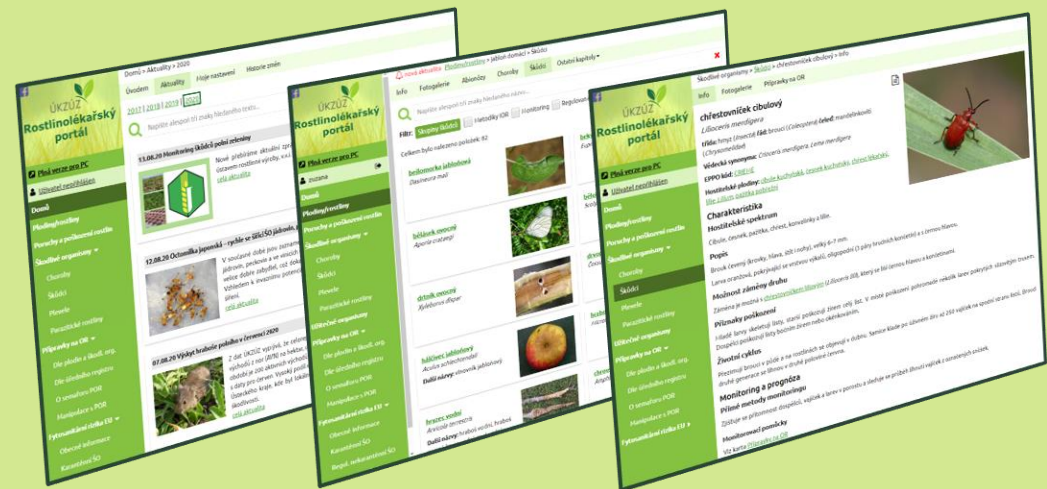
ÚKZÚZ
Rostlinolékařský portál

Plná verze pro PC
Uživatel nepřihlášen

Domů
Plodiny/rostliny
Poruchy a poškození rostlin
Škodlivé organismy
Choroby
Škůdci
Plevele
Parazitické rostliny
Přípravky na OR
Dle plodin a škodl. org.
Dle úředního registru
O semaforu POR
Manipulace s POR
Fytosanitární riziko EU
Obecné informace
Karanténní ŠO

Domů > Aktuality > 2020
Úvodem Aktuality Moje nastavení Historie změn
2017 | 2018 | 2019 | 2020
Napište alespoň tři znaky hledaného textu...

13.08.20 Monitoring škůdců polní zeleniny
Nově přibírame aktuální zpr...
celá aktualita

12.08.20 Octomilka japonská - rychle se šířící ŠO jádrovin, ...
V současné době jsou zazname... jádrovin, peckovin a ve vinicích... velice dobře zabydlet, což doka... Vzhledem k invazním potenci... šíření.
celá aktualita

07.08.20 Výskyt hraboše polního v červenci 2020
Z dat ÚKZÚZ vyplývá, že celkov... období z 300 (80%) na celkem... období je 200 aktivních východ... s daty pro červen. Vysoký počet... Ústeckého kraje, kde byl lokáln... škodlivosti.
celá aktualita

ÚKZÚZ
Rostlinolékařský portál
Plná verze pro PC
zuzana
Domů
Plodiny/rostliny
Poruchy a poškození rostlin
Škodlivé organismy
Choroby
Škůdci
Plevele
Parazitické rostliny
Užitečné organismy
Přípravky na OR
Dle plodin a škodl. org.
Dle úředního registru
O semaforu POR
Manipulace s POR
Fytosanitární riziko EU
Obecné informace
Karanténní ŠO
Regul. nekaranténní ŠO

Nová aktualita Plodiny/rostliny > jabloň domácí > Škůdci
Info Fotogalerie Abiotický Choroby Škůdci Ostatní kapitoly
Napište alespoň tři znaky hledaného názvu...
Filtr: Skupiny škůdců Metodiky IOR Monitoring Regulovan...
Celkem bylo nalezeno položek: 82
bejlomorka jabloňová
Dasineura mali
bělásek ovocný
Aporia crataegi
bekyně velkohlavá
Lymantria dispar
bělopáska jabloňová
Aculus schlechtendali
Další názvy: vlnovník jabloňový
hraboš polní
Arvicola terrestris
Další názvy: hraboš vodní, hraboš

Škodlivé organismy > Škůdci > chřestovníček cibulový > Info
Info Fotogalerie Přípravky na OR
chřestovníček cibulový
Lilioceris merdigera
třída: hmyz (Insecta) řád: brouci (Coleoptera) čeleď: mandelinkovití (Chrysomelidae)
Vědecká synonyma: Crioceris merdigera, Lema merdigera
EPPO kód: CRIOME
Hostitelské plodiny: cibule kuchyňská, česnek kuchyňský, chřest lékařský, lilie, pažitka pobřežní
Charakteristika
Hostitelské spektrum
Cibule, česnek, pažitka, chřest, konvalinky a lilie.
Popis
Brouk červený (hlava, štít i nohy), velký 6–7 mm.
Larva oranžová, pokrývající se vlastními výkaly, oligopodní (3 páry hrudních končetin) s černou hlavou.
Možnost záměny druhu
Záměna je možná s chřestovníčkem liliovým (Lilioceris lilii), který se liší černou hlavou a končetinami.
Příznaky poškození
Hladě larvy skeletují listy, starší poškozují listem celý list. V místě poškození pokrouceně několik larev pokrytých vlastním trusem. Dospělci poškozují listy bočním žírem nebo okénkováním.
Životní cyklus
Přezimují brouci v půdě a na rostlinách se objevují v dubnu. Samice klade po úžeutém žíru až 150 vajíček na spodní stranu listů. Druhé generace se líhnou v druhé polovině června.
Monitoring a prognóza
Přímé metody monitoringu
Zjišťuje se přítomnost dospělců, vajíček a larev v porostu a sleduje se průběh líhnutí vajíček z ponožených snůšek.
Monitorovací pomůcky
Viz karta Přípravky na OR

ÚKZÚZ
Rostlinolékařský portál
Plná verze pro PC
Uživatel nepřihlášen
Domů
Plodiny/rostliny
Poruchy a poškození rostlin
Škodlivé organismy
Choroby
Škůdci
Plevele
Parazitické rostliny
Užitečné organismy
Přípravky na OR
Dle plodin a škodl. org.
Dle úředního registru
O semaforu POR
Manipulace s POR
Fytosanitární riziko EU